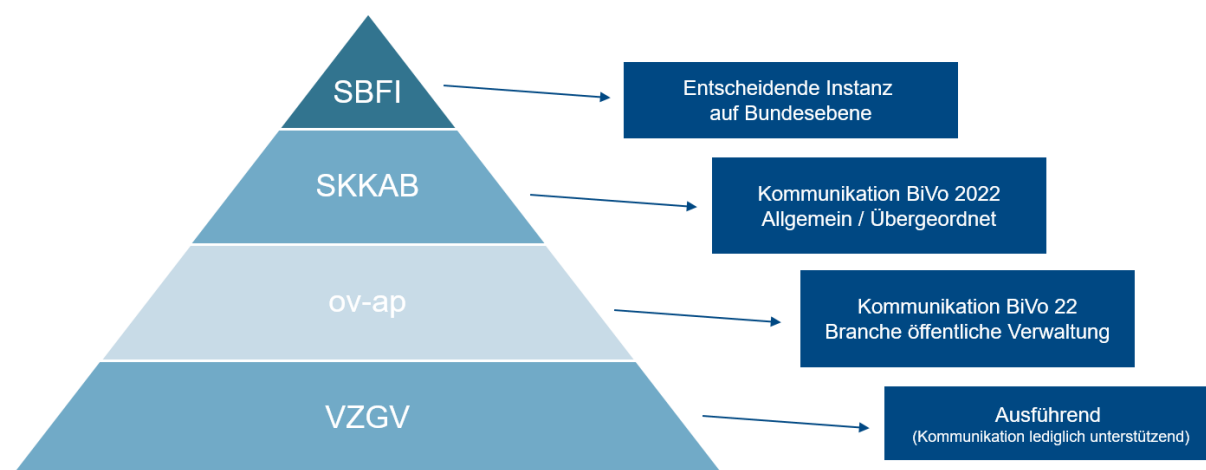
SBFI

Entscheidende Instanz auf Bundesebene

SKKAB

Kommunikation BiVo 2022 Allgemein / Übergeordnet

ov-ap

Kommunikation BiVo 22 Branche öffentliche Verwaltung

VZGV

Ausführend
(Kommunikation lediglich unterstützend)